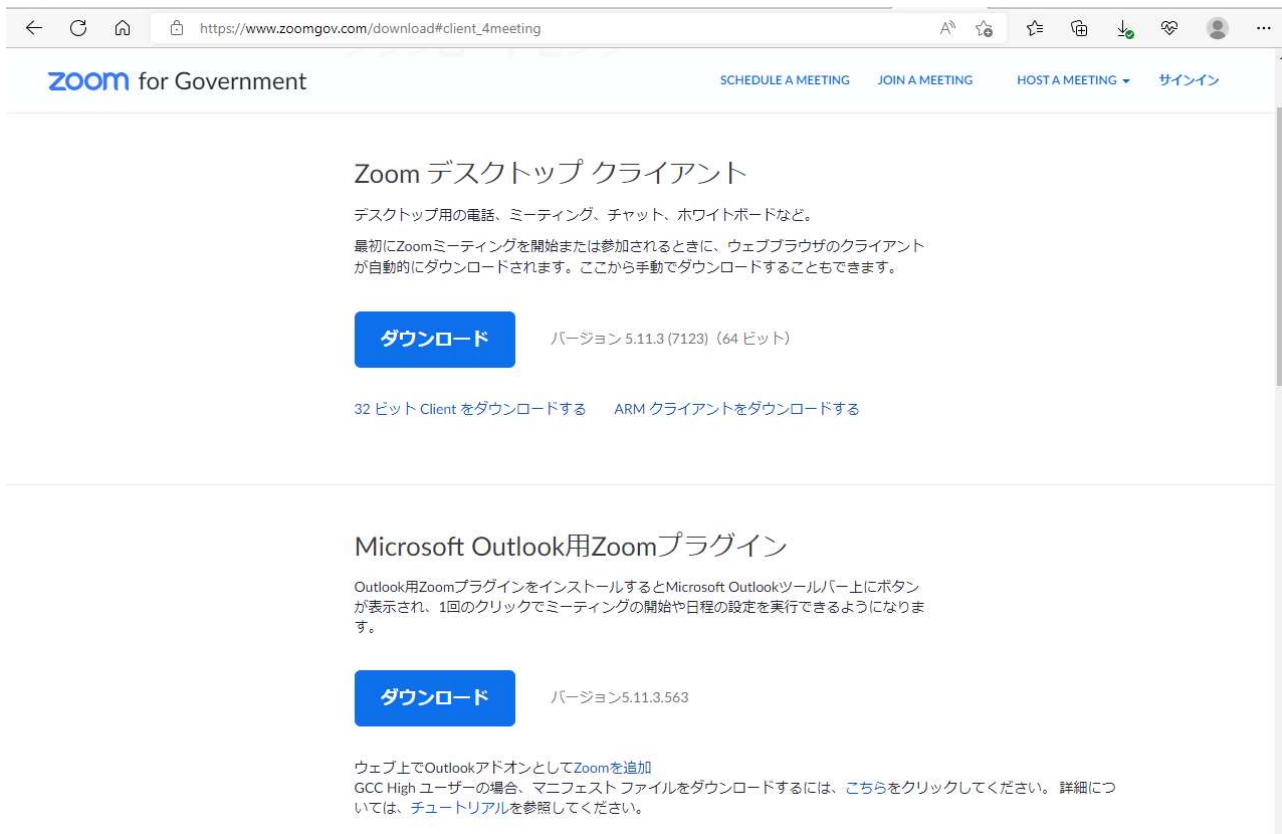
https://www.zoomgov.com/download#client_4meeting

zoom for Government

SCHEDULE A MEETING JOIN A MEETING HOST A MEETING サインイン

Zoom デスクトップ クライアント

デスクトップ用の電話、ミーティング、チャット、ホワイトボードなど。

最初にZoomミーティングを開始または参加されるときに、ウェブブラウザのクライアントが自動的にダウンロードされます。ここから手動でダウンロードすることもできます。

ダウンロード

バージョン 5.11.3 (7123)（64 ビット）

32 ビット Client をダウンロードする ARM クライアントをダウンロードする

Microsoft Outlook用Zoomプラグイン

Outlook用Zoomプラグインをインストールするとmicrosoft Outlookツールバー上にボタンが表示され、1回のクリックでミーティングの開始や日程の設定を実行できるようになります。

ダウンロード

バージョン5.11.3.563

ウェブ上でOutlookアドオンとしてZoomを追加
GCC High ユーザーの場合、マニフェスト ファイルをダウンロードするには、こちらをクリックしてください。詳細については、チュートリアルを参照してください。